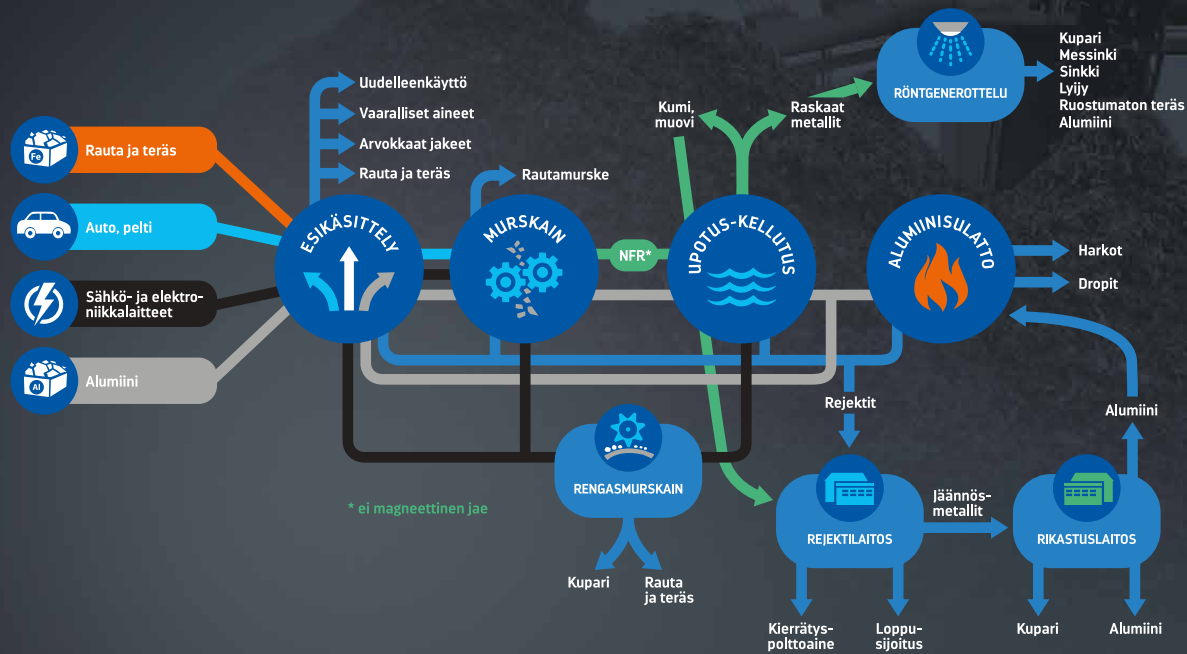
Fe
Rauta ja teräs

Auto, pelti

Sähkö- ja elektroniikkalaitteet

Al
Alumiini

Uudelleenkäyttö
Vaaralliset aineet
Arvokkaat jakeet
Rauta ja teräs

ESIKÄSITTELY

Rautamurske

MURSKAIN

NFR*

Kumi, muovi

Raskaat metallit

UPOTUS-KELLUTUS

RÖNTGENEROTTELU

Kupari
Messinki
Sinkki
Lyijy
Ruostumaton teräs
Alumiini

ALUMIINISULATTO

Harkot
Dropit

Rejektit

Alumiini

RENGASMURSKAIN

Kupari
Rauta ja teräs

* ei magneettinen jae

REJEKTILAITOS

Jäännösmetallit

RIKASTUSLAITOS

Kierrätyspolttoaine
Loppusijoitus

Kupari
Alumiini